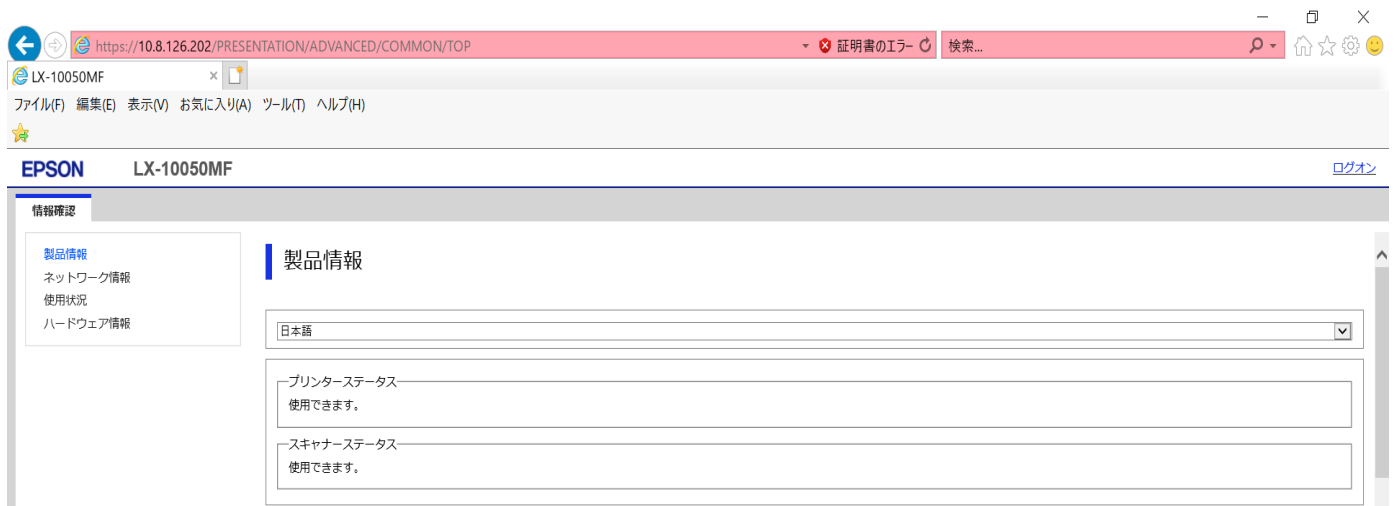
https://10.8.126.202/PRESENTATION/ADVANCED/COMMON/TOP
証明書のエラー
検索...

LX-10050MF

ファイル(F) 編集(E) 表示(V) お気に入り(A) ツール(T) ヘルプ(H)

EPSON LX-10050MF

ログオン

情報確認

製品情報
ネットワーク情報
使用状況
ハードウェア情報

製品情報

日本語

プリンターステータス
使用できます。

スキャナーステータス
使用できます。